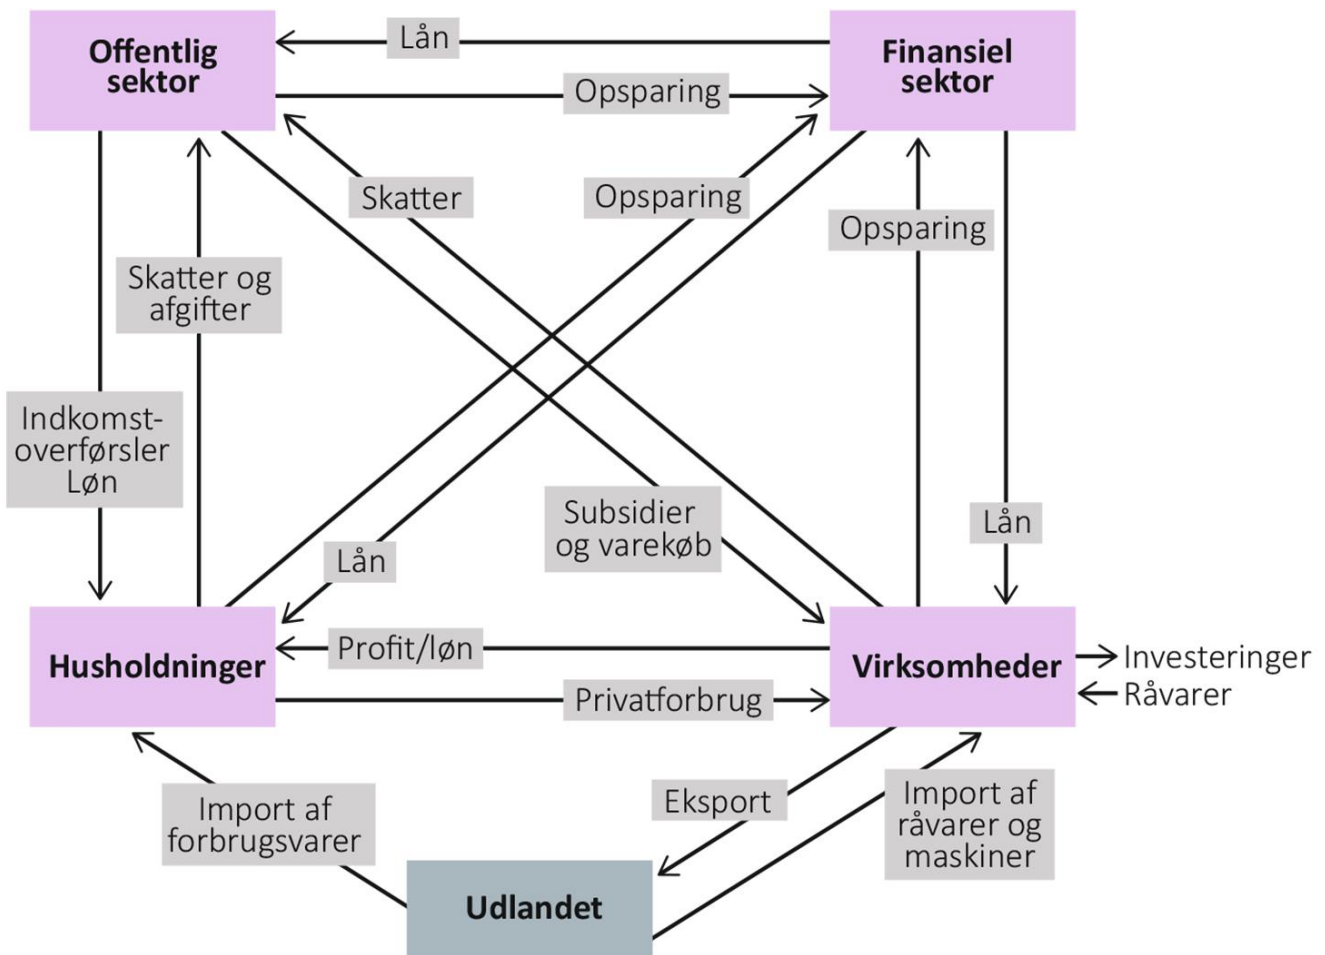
Offentlig sektor

Lån

Finansiel sektor

Opsparing

Skatter

Opsparing

Opsparing

Skatter og afgifter

Indkomst-overførsler Løn

Subsidier og varekøb

Lån

Lån

Husholdninger

Profit/løn

Virksomheder

Investeringer

Råvarer

Privatforbrug

Import af forbrugsvarer

Eksport

Import af råvarer og maskiner

Udlandet